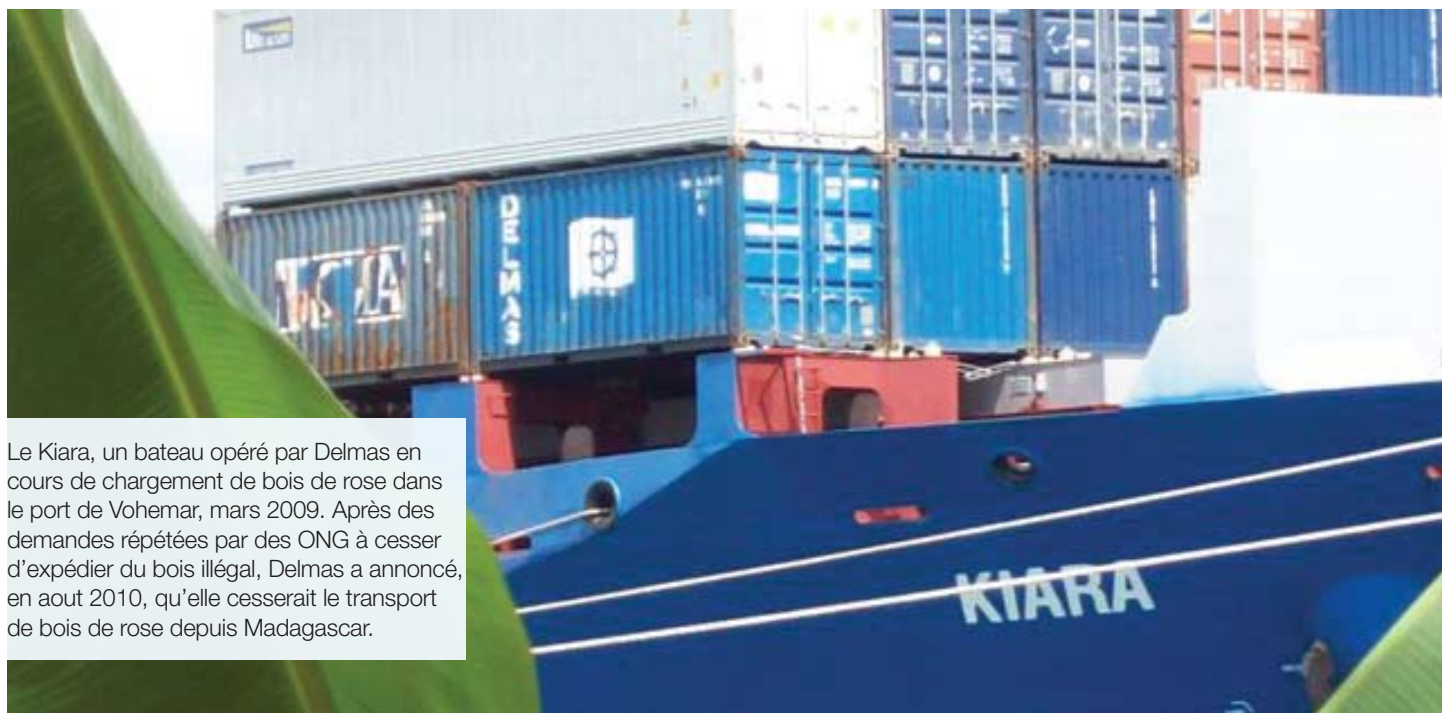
KIARA

DELMAS

KIARA

Le Kiara, un bateau opéré par Delmas en cours de chargement de bois de rose dans le port de Vohemar, mars 2009. Après des demandes répétées par des ONG à cesser d'expédier du bois illégal, Delmas a annoncé, en aout 2010, qu'elle cesserait le transport de bois de rose depuis Madagascar.